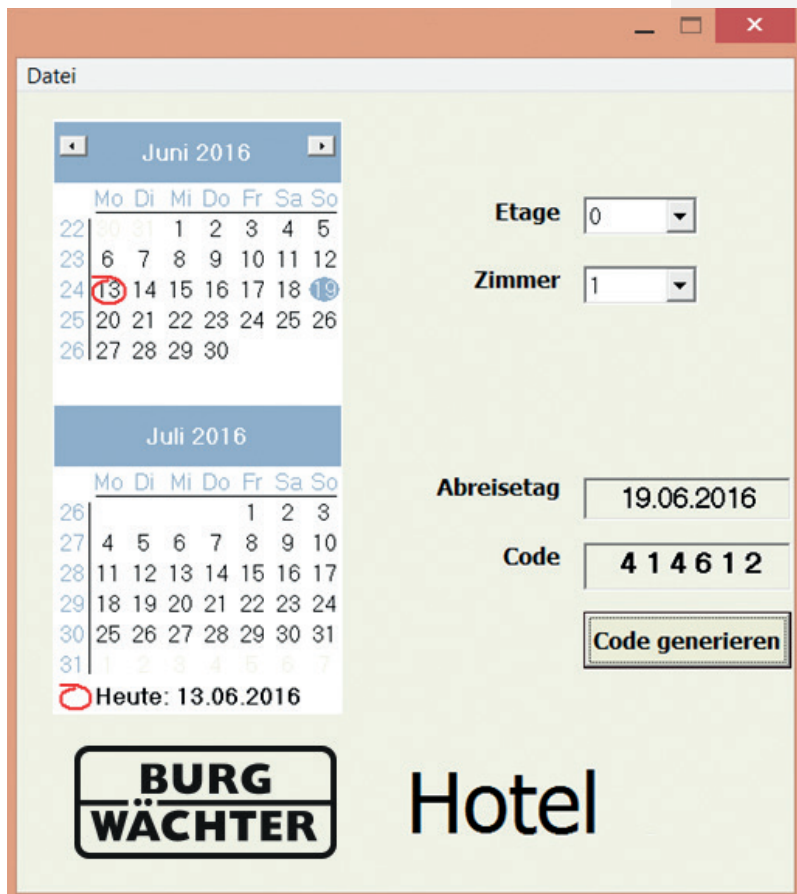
Datei

Juni 2016

| | Mo | Di | Mi | Do | Fr | Sa | So |
|---|---|---|---|---|---|---|---|
| 22 | 30 | 31 | 1 | 2 | 3 | 4 | 5 |
| 23 | 6 | 7 | 8 | 9 | 10 | 11 | 12 |
| 24 | 13 | 14 | 15 | 16 | 17 | 18 | 19 |
| 25 | 20 | 21 | 22 | 23 | 24 | 25 | 26 |
| 26 | 27 | 28 | 29 | 30 | | | |

Juli 2016

| | Mo | Di | Mi | Do | Fr | Sa | So |
|---|---|---|---|---|---|---|---|
| 26 | | | | | 1 | 2 | 3 |
| 27 | 4 | 5 | 6 | 7 | 8 | 9 | 10 |
| 28 | 11 | 12 | 13 | 14 | 15 | 16 | 17 |
| 29 | 18 | 19 | 20 | 21 | 22 | 23 | 24 |
| 30 | 25 | 26 | 27 | 28 | 29 | 30 | 31 |
| 31 | 1 | 2 | 3 | 4 | 5 | 6 | 7 |

Heute: 13.06.2016

Etage 0

Zimmer 1

Abreisetag 19.06.2016

Code 4 1 4 6 1 2

Code generieren

BURG WÄCHTER

Hotel